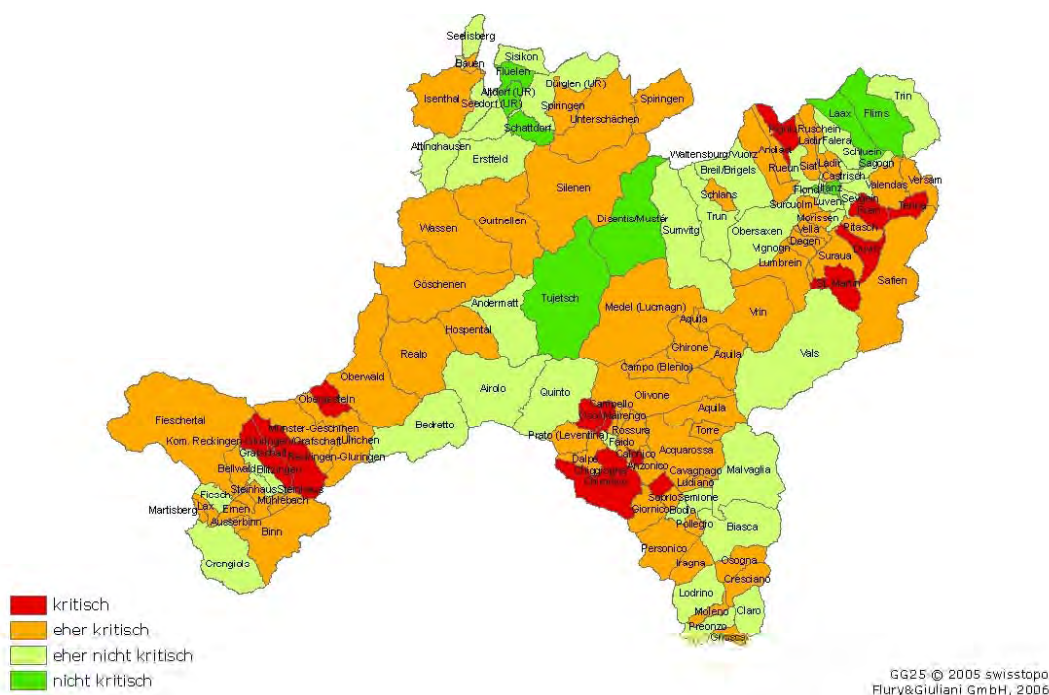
Seelisberg
Bauen
Sisikon
Flüelen
Altdorf (UR)
Seedorf (UR)
Bürglen (UR)
Spiringen
Isenthal
Schattdorf
Unterschächen
Spiringen
Attinghausen
Erstfeld
Silenen
Wassen
Gurtnellen
Göschenen
Andermatt
Hospental
Realp
Oberwald
Obergesteln
Fieschertal
Münster-Geschinen
Kom. Reckingen-Gluringen
Grafschaft
Ulrichen
Reckingen-Gluringen
Bellwald
Blitzingen
Steinhaus
Mühlebach
Fiesch
Lax
Ernen
Martisberg
Ausserbinn
Binn
Grengiols
Bedretto
Airolo
Quinto
Prato (Leventina)
Tujetsch
Disentis/Mustér
Sumvitg
Medel (Lucmagn)
Waltensburg/Vuorz
Breil/Brigels
Schlans
Trun
Obersaxen
Surcuolm
Vignogn
Lumbrein
Degen
Vella
Morissen
Suraua
St. Martin
Vrin
Vals
Aquila
Ghirone
Campo (Blenio)
Olivone
Aquila
Torre
Campello
Mairengo
Rossura
Faido
Calonico
Anzonico
Acquarossa
Cavagnago
Dalpe
Chiggiogna
Chironico
Sobrio
Ludiano
Semione
Giornico
Bodio
Pollegio
Personico
Iragna
Malvaglia
Biasca
Osogna
Cresciano
Lodrino
Moleno
Claro
Preonzo
Gnosca
Pigniu
Andiast
Ruschein
Ladir
Falera
Rueun
Siat
Flond
Ilanz
Luven
Castrisch
Schluein
Sagogn
Laax
Flims
Trin
Valendas
Versam
Sevgein
Riein
Tenna
Pitasch
Duvin
Safien
kritisch
eher kritisch
eher nicht kritisch
nicht kritisch
GG25 © 2005 swisstopo
Flury&Giuliani GmbH, 2006